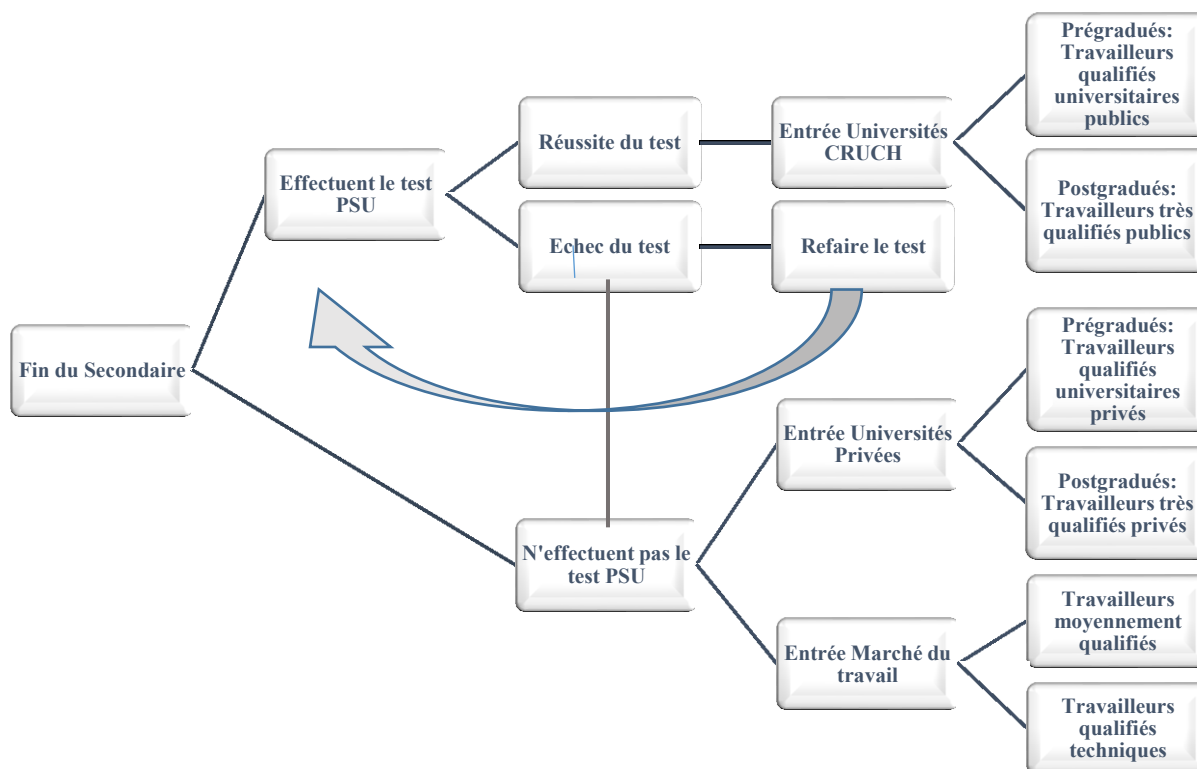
Fin du Secondaire

Effectuent le test PSU

Réussite du test

Entrée Universités CRUCH

Prégradués: Travailleurs qualifiés universitaires publics

Postgradués: Travailleurs très qualifiés publics

Echec du test

Refaire le test

N'effectuent pas le test PSU

Entrée Universités Privées

Prégradués: Travailleurs qualifiés universitaires privés

Postgradués: Travailleurs très qualifiés privés

Entrée Marché du travail

Travailleurs moyennement qualifiés

Travailleurs qualifiés techniques